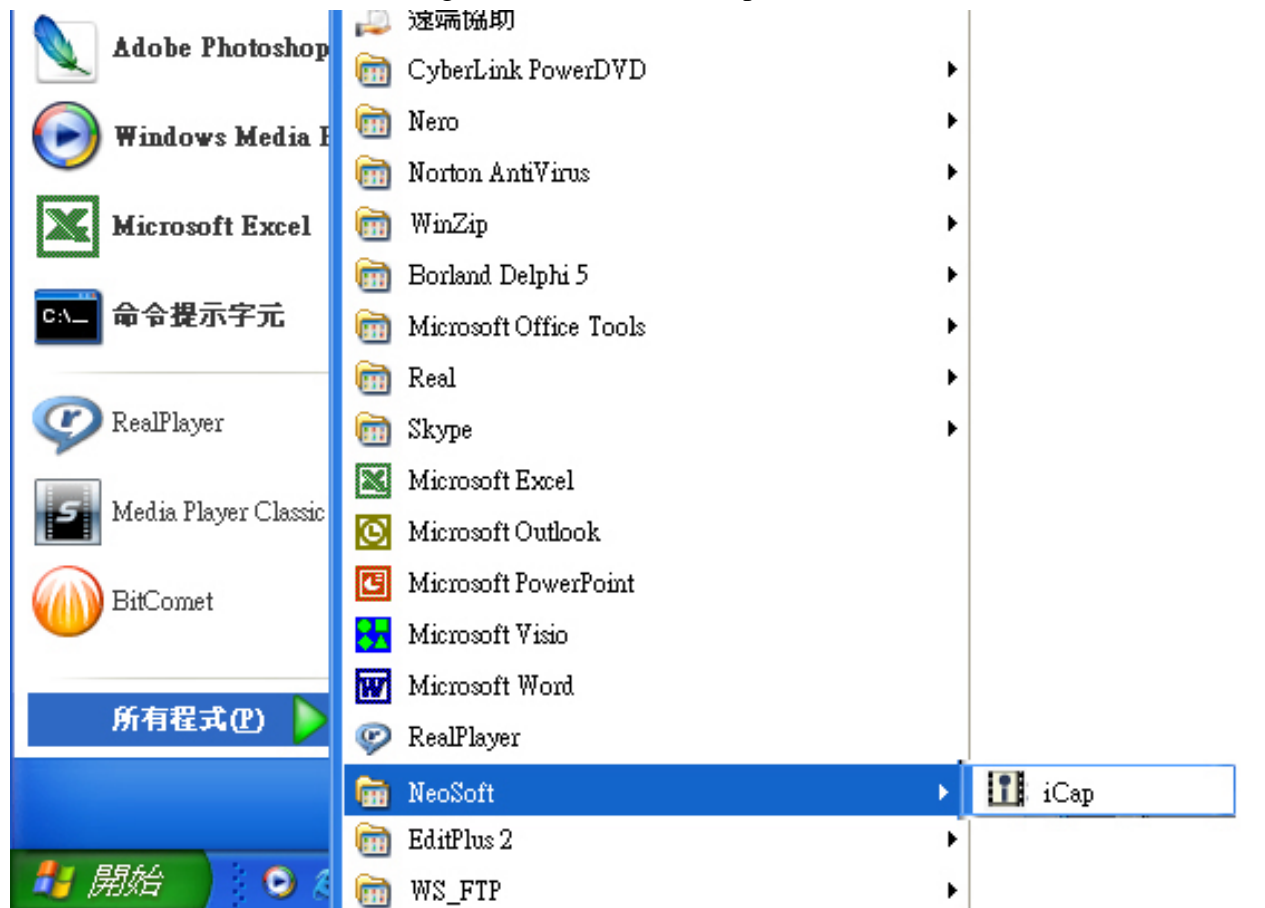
Adobe Photoshop
Windows Media I
Microsoft Excel
命令提示字元
RealPlayer
Media Player Classic
BitComet
所有程式(P)
開始

遠端協助
CyberLink PowerDVD
Nero
Norton AntiVirus
WinZip
Borland Delphi 5
Microsoft Office Tools
Real
Skype
Microsoft Excel
Microsoft Outlook
Microsoft PowerPoint
Microsoft Visio
Microsoft Word
RealPlayer
NeoSoft
EditPlus 2
WS_FTP

iCap